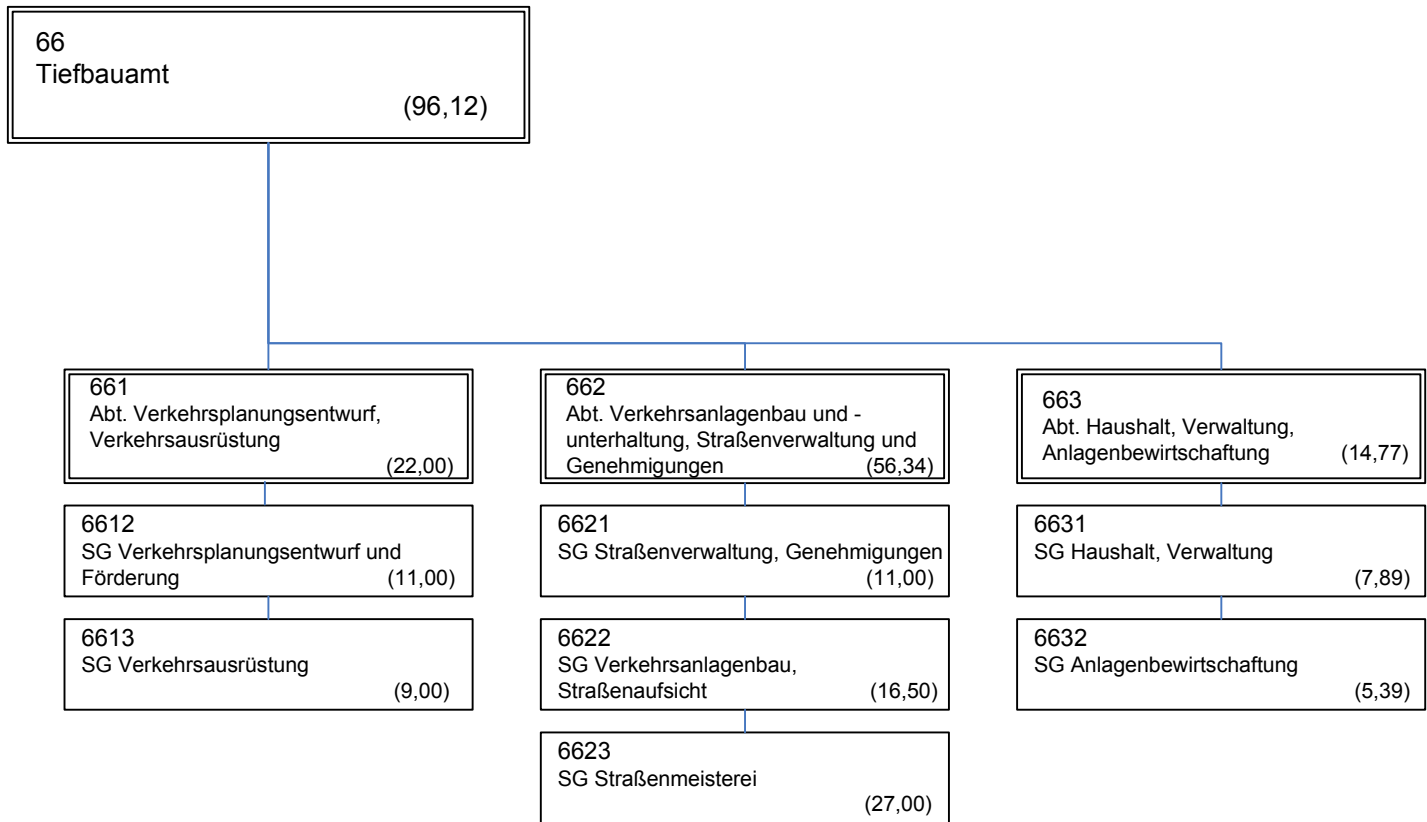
66
Tiefbauamt
(96,12)

661
Abt. Verkehrsplanungsentwurf, Verkehrsausrüstung
(22,00)

6612
SG Verkehrsplanungsentwurf und Förderung (11,00)

6613
SG Verkehrsausrüstung
(9,00)

662
Abt. Verkehrsanlagenbau und -unterhaltung, Straßenverwaltung und Genehmigungen (56,34)

6621
SG Straßenverwaltung, Genehmigungen
(11,00)

6622
SG Verkehrsanlagenbau, Straßenaufsicht (16,50)

6623
SG Straßenmeisterei
(27,00)

663
Abt. Haushalt, Verwaltung, Anlagenbewirtschaftung (14,77)

6631
SG Haushalt, Verwaltung
(7,89)

6632
SG Anlagenbewirtschaftung
(5,39)